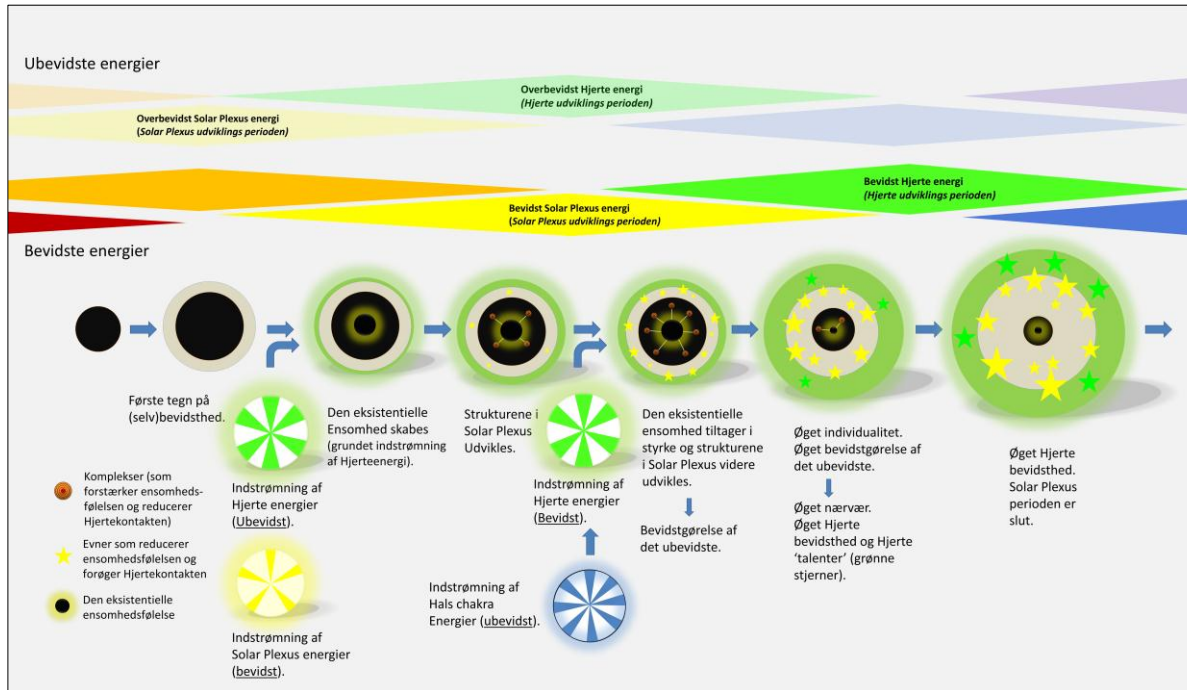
Ubevidste energier

Overbevidst Hjerte energi
(Hjerte udviklings perioden)

Overbevidst Solar Plexus energi
(Solar Plexus udviklings perioden)

Bevidst Hjerte energi
(Hjerte udviklings perioden)

Bevidst Solar Plexus energi
(Solar Plexus udviklings perioden)

Bevidste energier

Første tegn på (selv)bevidsthed.

Den eksistentielle Ensomhed skabes (grundet indstrømning af Hjerteenergi).

Strukturene i Solar Plexus Udvikles.

Den eksistentielle ensomhed tiltager i styrke og strukturene i Solar Plexus videre udvikles.

Bevidstgørelse af det ubevidste.

Øget individualitet. Øget bevidstgørelse af det ubevidste.

Øget nærvær. Øget Hjerte bevidsthed og Hjerte 'talenter' (grønne stjerner).

Øget Hjerte bevidsthed. Solar Plexus perioden er slut.

Indstrømning af Hjerte energier (Ubevidst).

Indstrømning af Hjerte energier (Bevidst).

Komplekser (som forstærker ensomhedsfølelsen og reducerer Hjertekontakten)

Evner som reducerer ensomhedsfølelsen og forøger Hjertekontakten

Den eksistentielle ensomhedsfølelse

Indstrømning af Solar Plexus energier (bevidst).

Indstrømning af Hals chakra Energier (ubevidst).